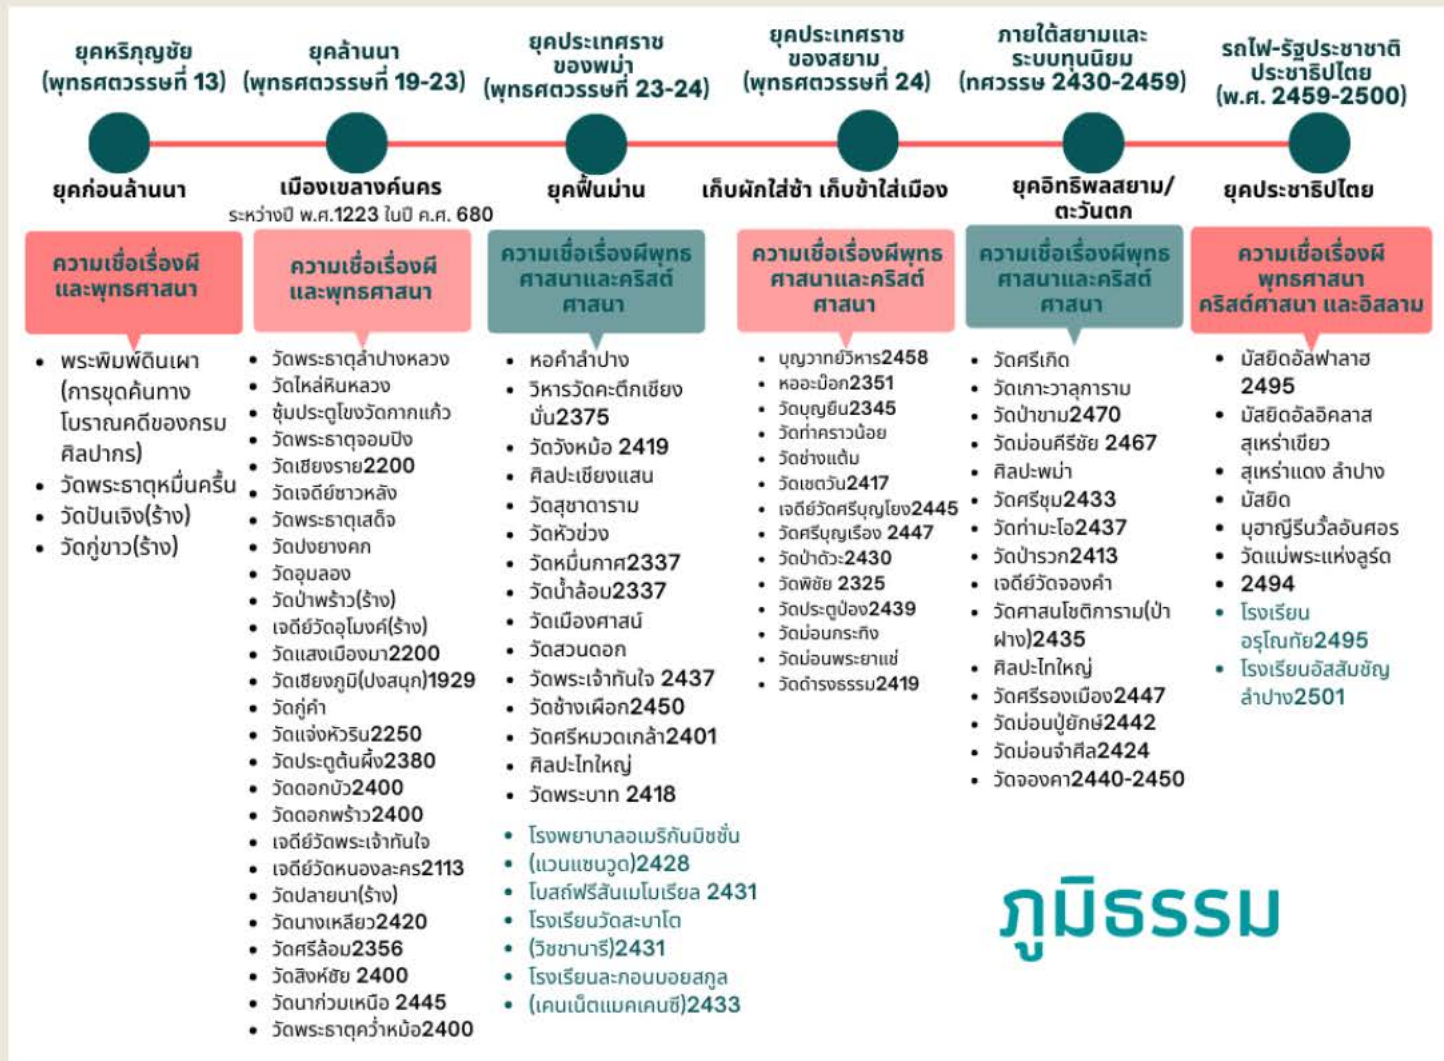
ยุคหริภุญชัย (พุทธศตวรรษที่ 13)

ยุคล้านนา (พุทธศตวรรษที่ 19-23)

ยุคประเทศราชของพม่า (พุทธศตวรรษที่ 23-24)

ยุคประเทศราชของสยาม (พุทธศตวรรษที่ 24)

ภายใต้สยามและระบบทุนนิยม (ทศวรรษ 2430-2459)

รถไฟ-รัฐประชาชาติประชาธิปไตย (พ.ศ. 2459-2500)

ยุคก่อนล้านนา

เมืองเขลางค์นคร
ระหว่างปี พ.ศ.1223 ในปี ค.ศ. 680

ยุคฟื้นม่าน

เก็บผักใส่ซ้า เก็บข้าใส่เมือง

ยุคอิทธิพลสยาม/ตะวันตก

ยุคประชาธิปไตย

ความเชื่อเรื่องผีและพุทธศาสนา

- พระพิมพ์ดินเผา (การขุดค้นทางโบราณคดีของกรมศิลปากร)
- วัดพระธาตุหมื่นครื้น
- วัดปันเจิง(ร้าง)
- วัดกู่ขาว(ร้าง)

ความเชื่อเรื่องผีและพุทธศาสนา

- วัดพระธาตุลำปางหลวง
- วัดไหล่หินหลวง
- ซุ้มประตูโขงวัดกากแก้ว
- วัดพระธาตุจอมปิง
- วัดเชียงราย2200
- วัดเจดีย์ซาวหลัง
- วัดพระธาตุเสด็จ
- วัดปงยางคก
- วัดอุมลอง
- วัดป่าพร้าว(ร้าง)
- เจดีย์วัดอุโมงค์(ร้าง)
- วัดแสงเมืองมา2200
- วัดเชียงภูมิ(ปงสนุก)1929
- วัดกู่คำ
- วัดแจ่งหัวริน2250
- วัดประตูต้นผึ้ง2380
- วัดดอกบัว2400
- วัดดอกพร้าว2400
- เจดีย์วัดพระเจ้ากันใจ
- เจดีย์วัดหนองละคร2113
- วัดปลายนา(ร้าง)
- วัดนางเหลียว2420
- วัดศรีล้อม2356
- วัดสิงห์ชัย 2400
- วัดนาก่วมเหนือ 2445
- วัดพระธาตุคว่ำหม้อ2400

ความเชื่อเรื่องผีพุทธศาสนาและคริสต์ศาสนา

- หอคำลำปาง
- วิหารวัดคะตึกเชียงมั่น2375
- วัดวังหม้อ 2419
- ศิลปะเชียงแสน
- วัดสุชาดาราม
- วัดหัวข่วง
- วัดหมื่นกาศ2337
- วัดน้ำล้อม2337
- วัดเมืองศาสน์
- วัดสวนดอก
- วัดพระเจ้ากันใจ 2437
- วัดช้างเผือก2450
- วัดศรีหมวดเกล้า2401
- ศิลปะไทใหญ่
- วัดพระบาท 2418
- โรงพยาบาลอเมริกันมิชชั่น
- (แวนแซนวูด)2428
- โบสถ์ฟรีสันเมโมเรียล 2431
- โรงเรียนวัดสะบาโต
- (วิชชานารี)2431
- โรงเรียนละกอนบอยสกูล
- (เคนเน็ตแมคเคนซี)2433

ความเชื่อเรื่องผีพุทธศาสนาและคริสต์ศาสนา

- บุญวาทย์วิหาร2458
- หออะม็อก2351
- วัดบุญยืน2345
- วัดท่าคราวน้อย
- วัดช่างแต้ม
- วัดเชตวัน2417
- เจดีย์วัดศรีบุญโยง2445
- วัดศรีบุญเรือง 2447
- วัดป่าตัว2430
- วัดพิชัย 2325
- วัดประตูป่อง2439
- วัดม่อนกระทิง
- วัดม่อนพระยาแช่
- วัดดำรงธรรม2419

ความเชื่อเรื่องผีพุทธศาสนาและคริสต์ศาสนา

- วัดศรีเกิด
- วัดเกาะวาลุการาม
- วัดป่าขาม2470
- วัดม่อนศีรีชัย 2467
- ศิลปะพม่า
- วัดศรีชุม2433
- วัดท่ามะโอ2437
- วัดป่ารวก2413
- เจดีย์วัดจองคำ
- วัดศาสนโชติการาม(ป่าฝาง)2435
- ศิลปะไทใหญ่
- วัดศรีรองเมือง2447
- วัดม่อนปู่ยักษ์2442
- วัดม่อนจำศีล2424
- วัดจองคา2440-2450

ความเชื่อเรื่องผีพุทธศาสนาคริสต์ศาสนา และอิสลาม

- มัสยิดอัลฟาลาฮ 2495
- มัสยิดอัลอิคลาส สุเหร่าเขียว
- สุเหร่าแดง ลำปาง
- มัสยิด
- มูฮาญีรีนวั้ลอันศอร
- วัดแม่พระแห่งลูร์ด
- 2494
- โรงเรียนอรุโณทัย2495
- โรงเรียนอัสสัมชัญลำปาง2501

ภูมิธรรม